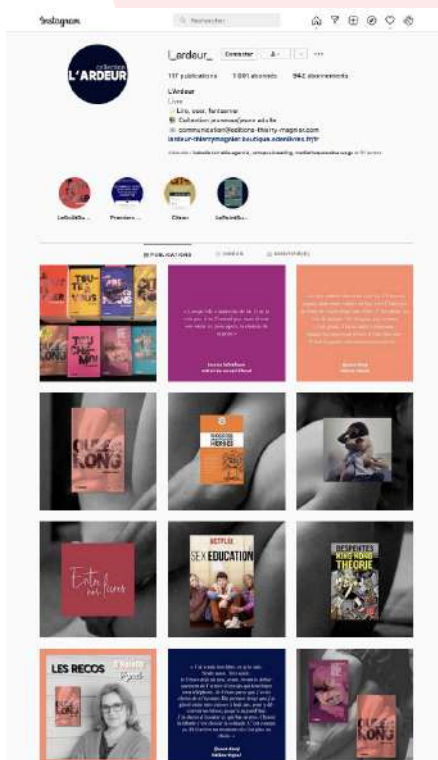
Instagram

Rechercher

collection L'ARDEUR

l_ardeur_ Contacter

117 publications 1 091 abonnés 842 abonnements

L'Ardeur
Livre
Lire, oser, fantasmer
Collection jeunesse/jeune adulte
communication@editions-thierry-magnier.com
lardeur-thierrymagnier.boutique.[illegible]

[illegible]

LeGuidDu... Premiers ... Chez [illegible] LeGuidDu...

PUBLICATIONS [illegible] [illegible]

TOUTE À VOUS

PREMIÈRES

TOUCHE-MOI

KONG

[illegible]

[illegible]

KING KONG

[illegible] HORRIBLES

Entre nos livres

NETFLIX
SEX EDUCATION

DESPENTES
KING KONG THÉORIE

LES RECOS

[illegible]

KING KONG